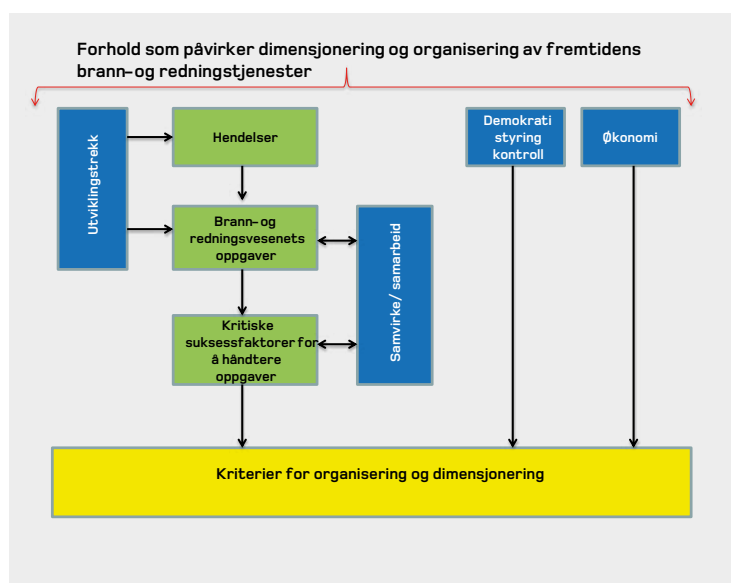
Forhold som påvirker dimensjonering og organisering av fremtidens brann- og redningstjenester

Utviklingstrekk

Hendelser

Brann- og redningsvesenets oppgaver

Kritiske suksessfaktorer for å håndtere oppgaver

Samvirke/ samarbeid

Demokrati styring kontroll

Økonomi

Kriterier for organisering og dimensjonering